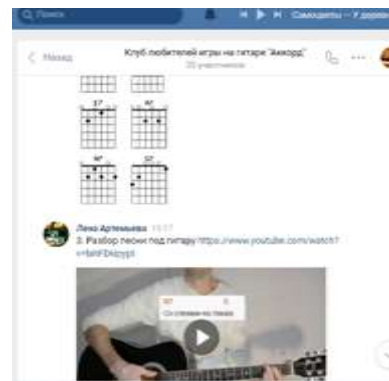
Поиск

Самоцветы – У деревни

Назад

Клуб любителей игры на гитаре "Аккорд"

20 участников

E7

A7

Hm

D7

Лена Артемьева 15:17

3. Разбор песни под гитару https://www.youtube.com/watch?v=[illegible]

Со словами на Ямаха